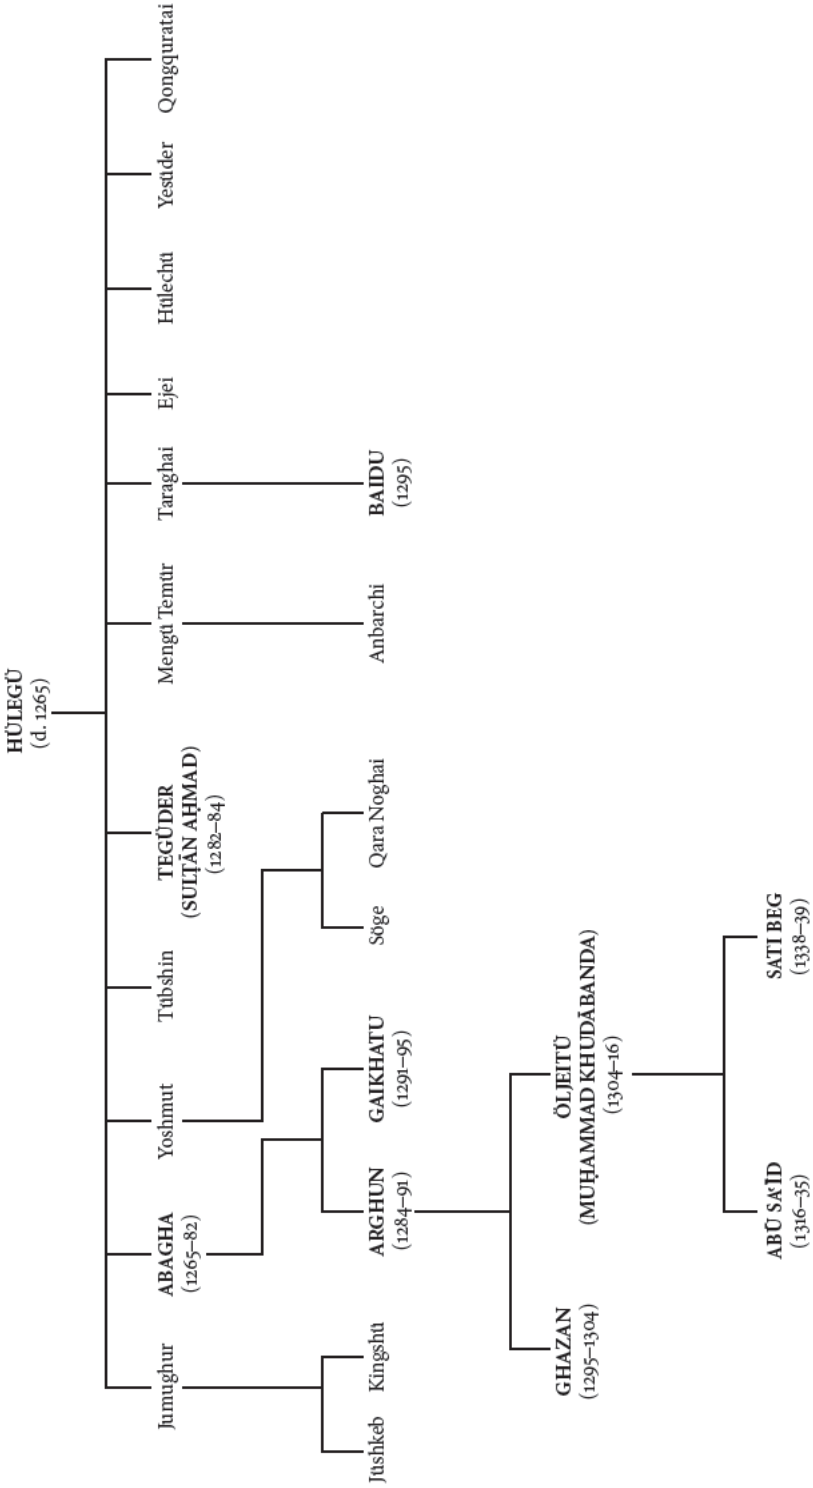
HÜLEGÜ
(d. 1265)

Jumughur
ABAGHA
(1265–82)
Yoshmut
Tübshin
TEGÜDER
(SULṬĀN AḤMAD)
(1282–84)
Mengü Temür
Taraghai
Ejei
Hülechü
Yesüder
Qongquratai

Jüshkeb
Kingshü
ARGHUN
(1284–91)
GAIKHATU
(1291–95)
Söge
Qara Noghai
Anbarchi
BAIDU
(1295)

GHAZAN
(1295–1304)
ÖLJEITÜ
(MUḤAMMAD KHUDĀBANDA)
(1304–16)

ABŪ SAʿĪD
(1316–35)
SATI BEG
(1338–39)